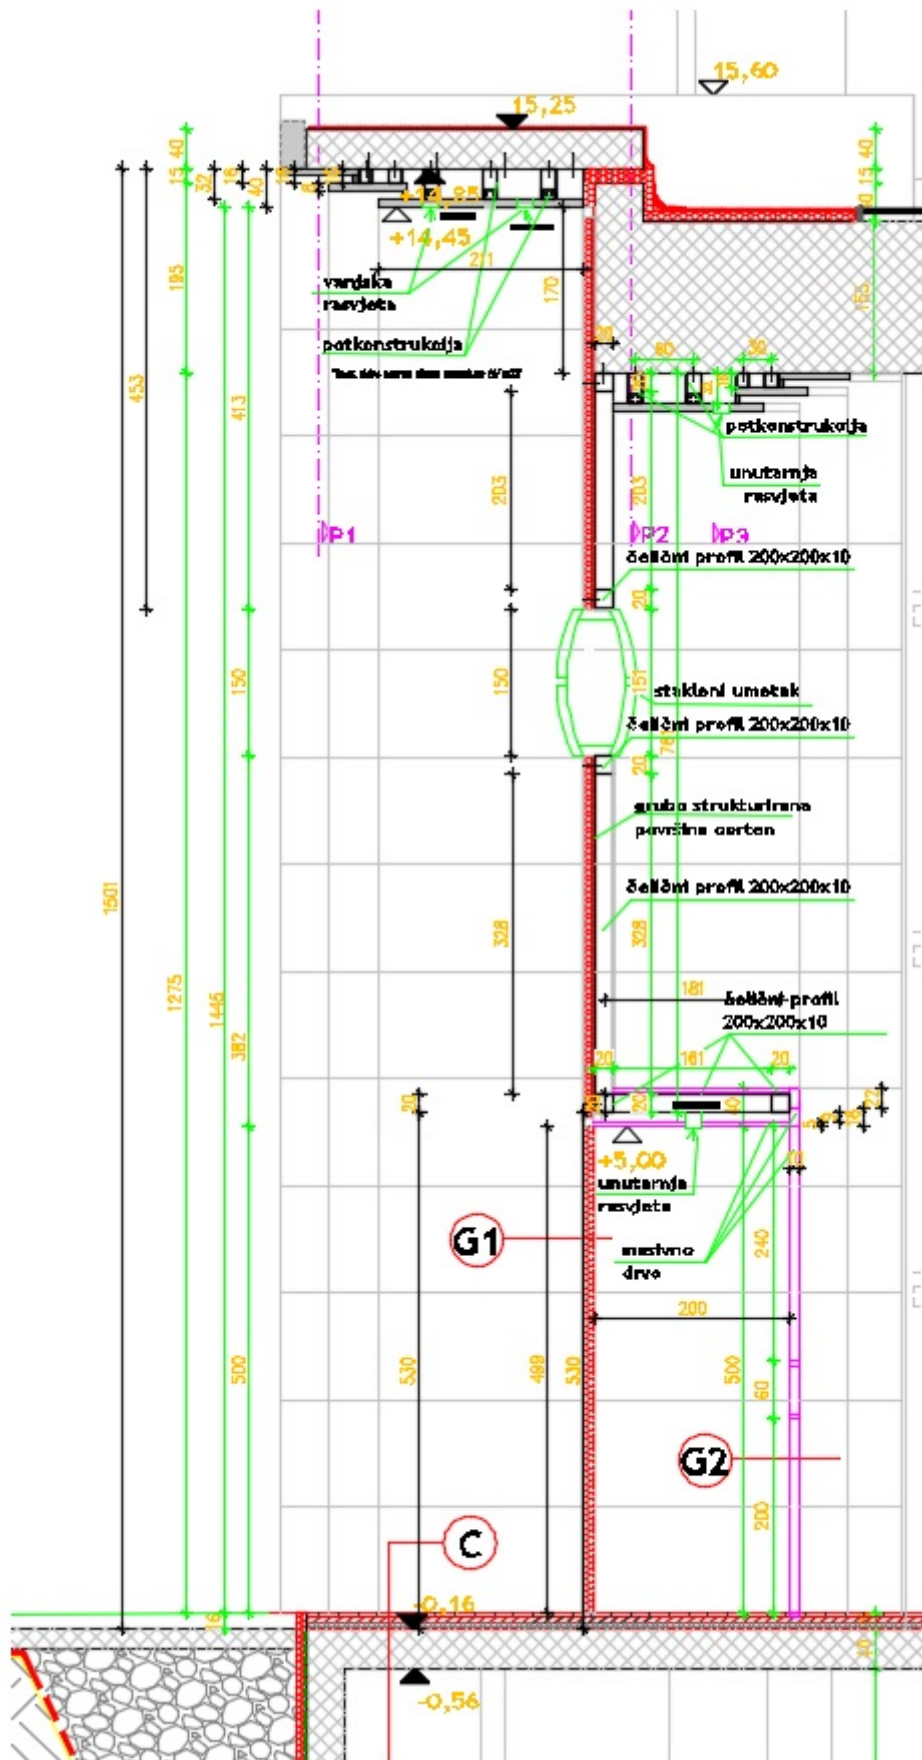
15,60
15,25
+14,85
+14,45
15 40
32
16
40
185
453
413
211
170
vanjska rasvjeta
potkonstrukcija
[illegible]
30
80
30
potkonstrukcija
unutarnja rasvjeta
203
203
P1
P2
P3
čelični profil 200x200x10
20
150
150
151
stakleni umetak
čelični profil 200x200x10
76
20
grubo strukturirana površina corten
čelični profil 200x200x10
1501
1275
1445
382
328
328
181
čelični profil 200x200x10
20
161
20
30
40
+5,00
unutarnja rasvjeta
G1
masivno drvo
240
200
500
530
499
530
500
60
G2
200
C
-0,16
16
-0,56
30